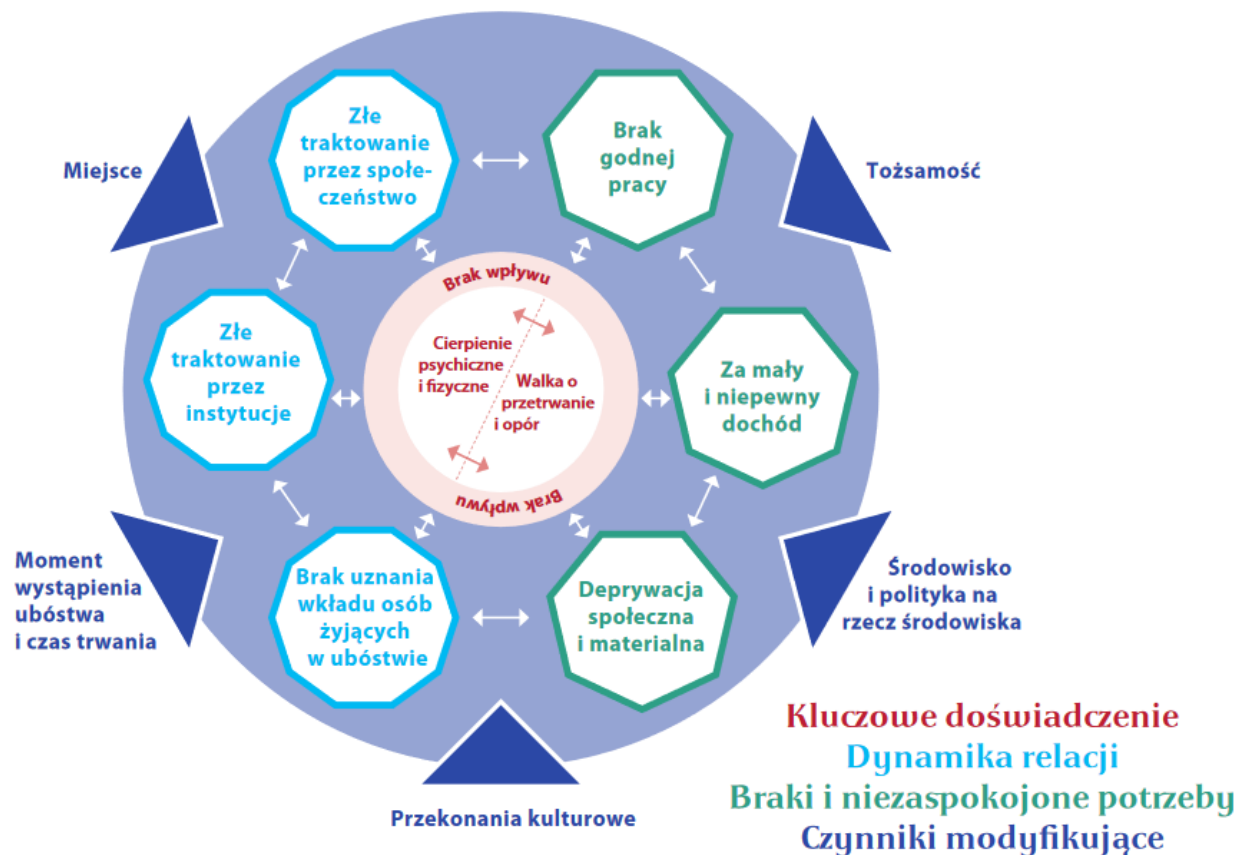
Miejsce

Złe traktowanie przez społeczeństwo

Brak godnej pracy

Tożsamość

Złe traktowanie przez instytucje

Brak wpływu

Cierpienie psychiczne i fizyczne

Walka o przetrwanie i opór

Brak wpływu

Za mały i niepewny dochód

Moment wystąpienia ubóstwa i czas trwania

Brak uznania wkładu osób żyjących w ubóstwie

Deprywacja społeczna i materialna

Środowisko i polityka na rzecz środowiska

Przekonania kulturowe

Kluczowe doświadczenie
Dynamika relacji
Braki i niezaspokojone potrzeby
Czynniki modyfikujące